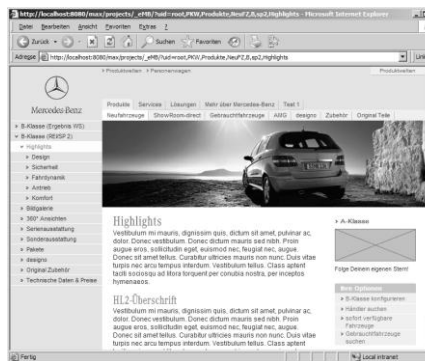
http://localhost:8080/max/projects/_eMB/?uid=root,PKW,Produkte,ResF2,B,sp2,Highlights - Microsoft Internet Explorer

Datei Bearbeiten Ansicht Favoriten Extras ?

Zurück Suchen Favoriten

Adresse http://localhost:8080/max/projects/_eMB/?uid=root,PKW,Produkte,NeuF2,B,sp2,Highlights Links

> Produktwelten > Personenwagen Produktwelten

Mercedes-Benz

Produkte Services Lösungen Mehr über Mercedes-Benz Test 1

Neufahrzeuge ShowRoom-direct Gebrauchtfahrzeuge AMG designo Zubehör Original Teile

> B-Klasse (Ergebnis WS)
> B-Klasse (ReVSP 2)
> Highlights
> Design
> Sicherheit
> Fahrdynamik
> Antrieb
> Komfort
> Bildgalerie
> 360° Ansichten
> Serienausstattung
> Sonderausstattung
> Pakete
> designo
> Original-Zubehör
> Technische Daten & Preise

Highlights

Vestibulum mi mauris, dignissim quis, dictum sit amet, pulvinar ac, dolor. Donec vestibulum. Donec dictum mauris sed nibh. Proin augue eros, sollicitudin eget, euismod nec, feugiat nec, augue. Donec sit amet tellus. Curabitur ultricies mauris non nunc. Duis vitae turpis nec arcu tempus interdum. Vestibulum tellus. Class aptent taciti sociosqu ad litora torquent per conubia nostra, per inceptos hymenaeos.

HL2-Überschrift

Vestibulum mi mauris, dignissim quis, dictum sit amet, pulvinar ac, dolor. Donec vestibulum. Donec dictum mauris sed nibh. Proin augue eros, sollicitudin eget, euismod nec, feugiat nec, augue. Donec sit amet tellus. Curabitur ultricies mauris non nunc. Duis vitae turpis nec arcu tempus interdum. Vestibulum tellus. Class aptent

> A-Klasse

Folge Deinem eigenen Stern!

Ihre Optionen
> B-Klasse konfigurieren
> Händler suchen
> sofort verfügbare Fahrzeuge
> Gebrauchtfahrzeuge suchen

Fertig Local intranet